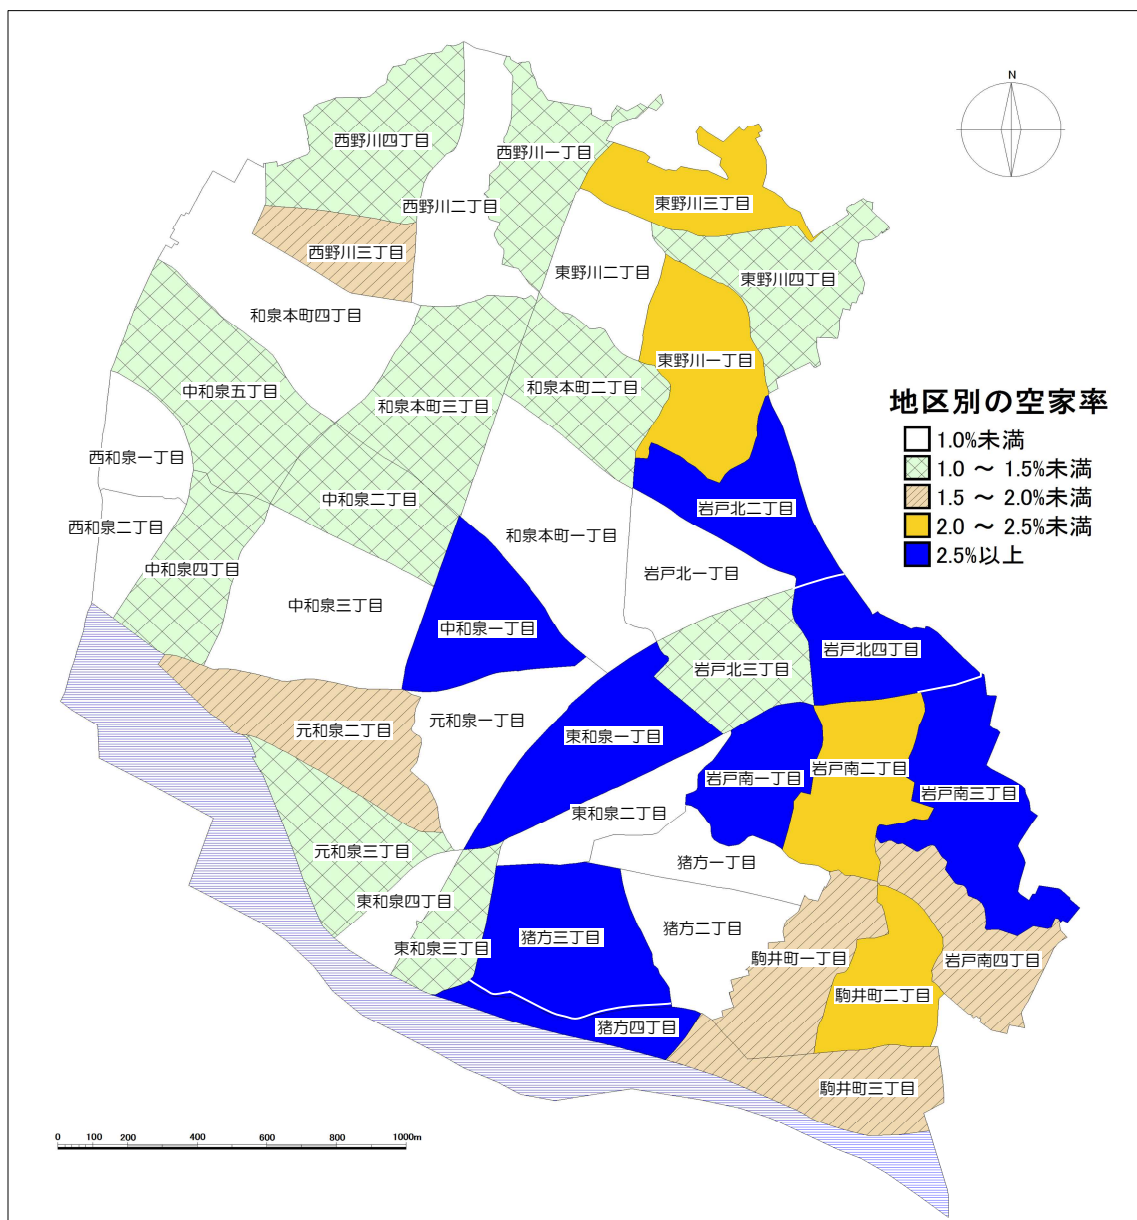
N

西野川四丁目
西野川一丁目
東野川三丁目
西野川二丁目
西野川三丁目
東野川二丁目
東野川四丁目
和泉本町四丁目
東野川一丁目
和泉本町二丁目
中和泉五丁目
和泉本町三丁目
西和泉一丁目
中和泉二丁目
岩戸北二丁目
西和泉二丁目
和泉本町一丁目
中和泉四丁目
岩戸北一丁目
中和泉三丁目
中和泉一丁目
岩戸北四丁目
岩戸北三丁目
元和泉二丁目
元和泉一丁目
東和泉一丁目
岩戸南一丁目
岩戸南二丁目
岩戸南三丁目
東和泉二丁目
元和泉三丁目
猪方一丁目
東和泉四丁目
猪方二丁目
猪方三丁目
東和泉三丁目
駒井町一丁目
岩戸南四丁目
駒井町二丁目
猪方四丁目
駒井町三丁目

地区別の空家率
1.0%未満
1.0 ～ 1.5%未満
1.5 ～ 2.0%未満
2.0 ～ 2.5%未満
2.5%以上

0 100 200 400 600 800 1000m